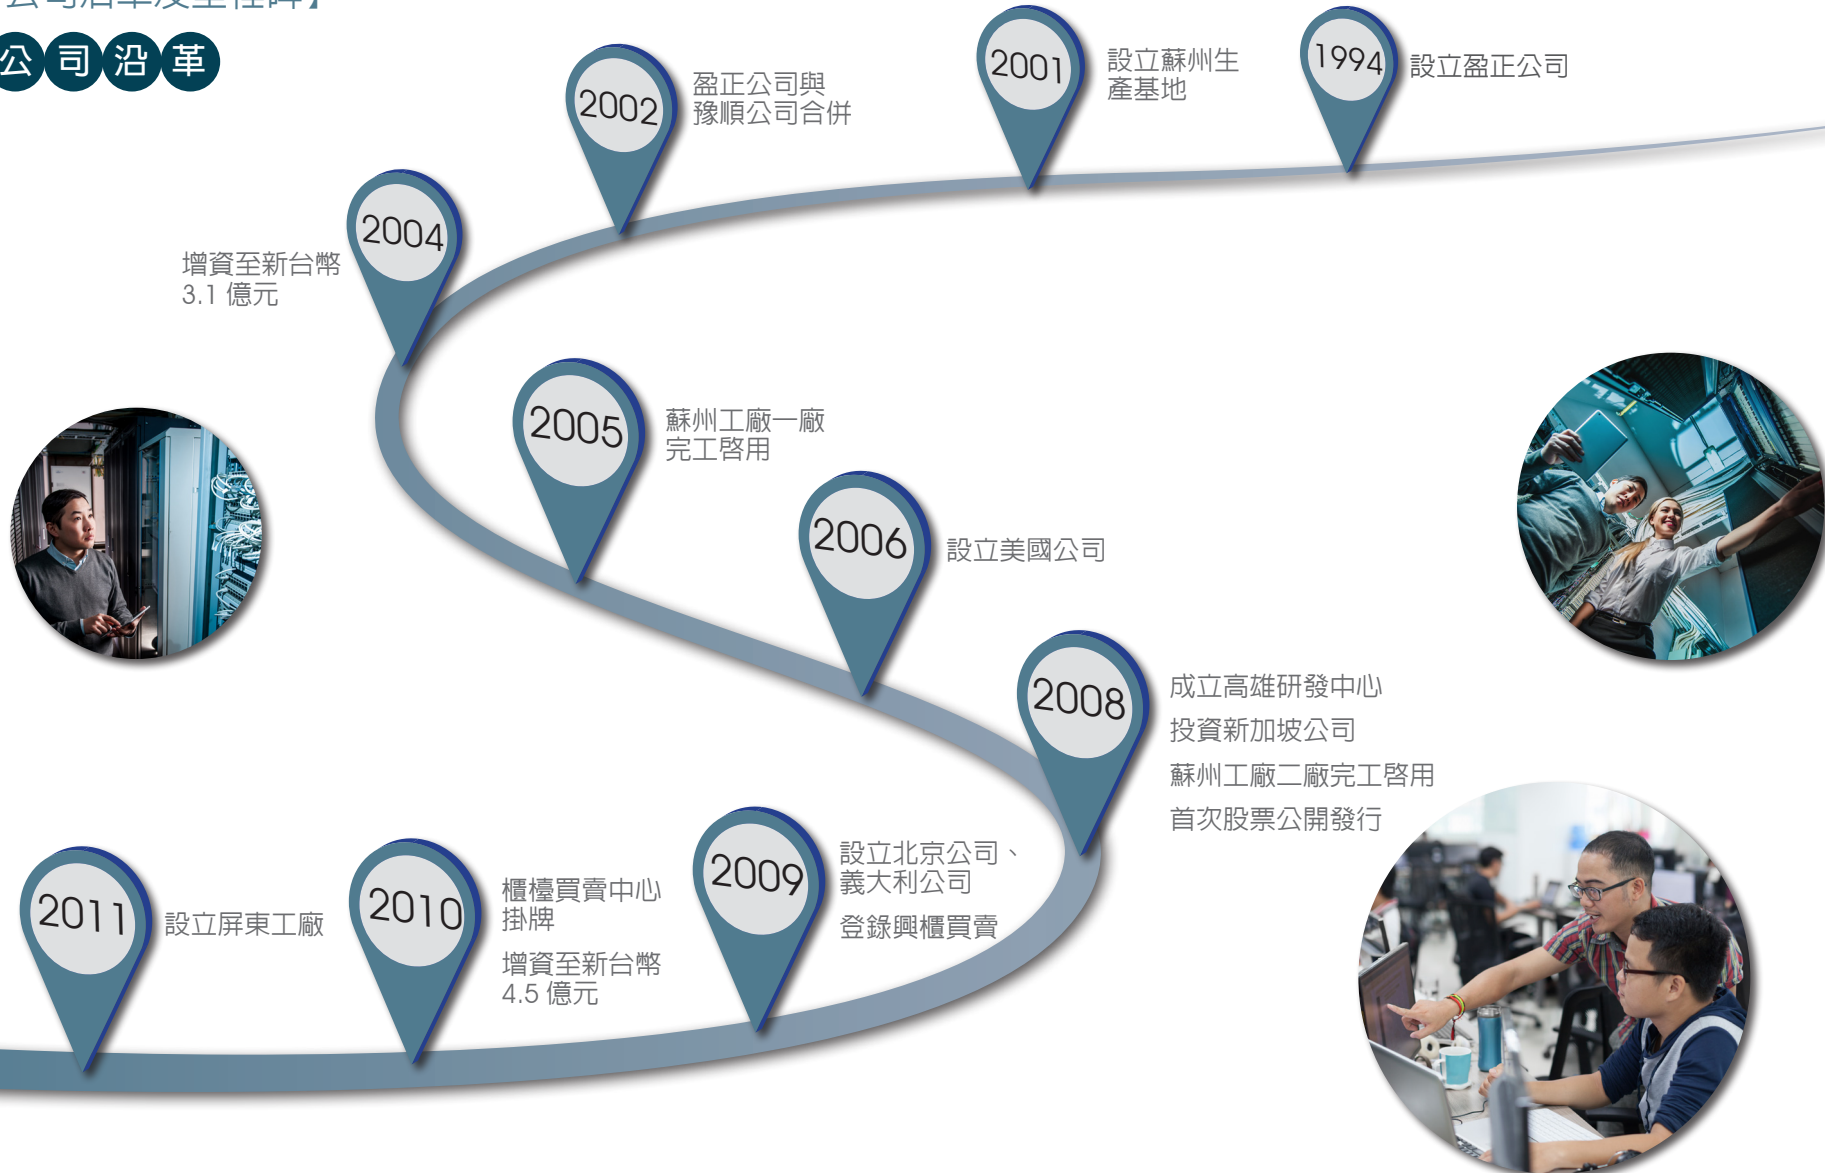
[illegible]

公司沿革

2002
盈正公司與豫順公司合併

2001
設立蘇州生產基地

1994
設立盈正公司

2004
增資至新台幣 3.1 億元

2005
蘇州工廠一廠完工啓用

2006
設立美國公司

2008
成立高雄研發中心
投資新加坡公司
蘇州工廠二廠完工啓用
首次股票公開發行

2011
設立屏東工廠

2010
櫃檯買賣中心掛牌
增資至新台幣 4.5 億元

2009
設立北京公司、義大利公司
登錄興櫃買賣